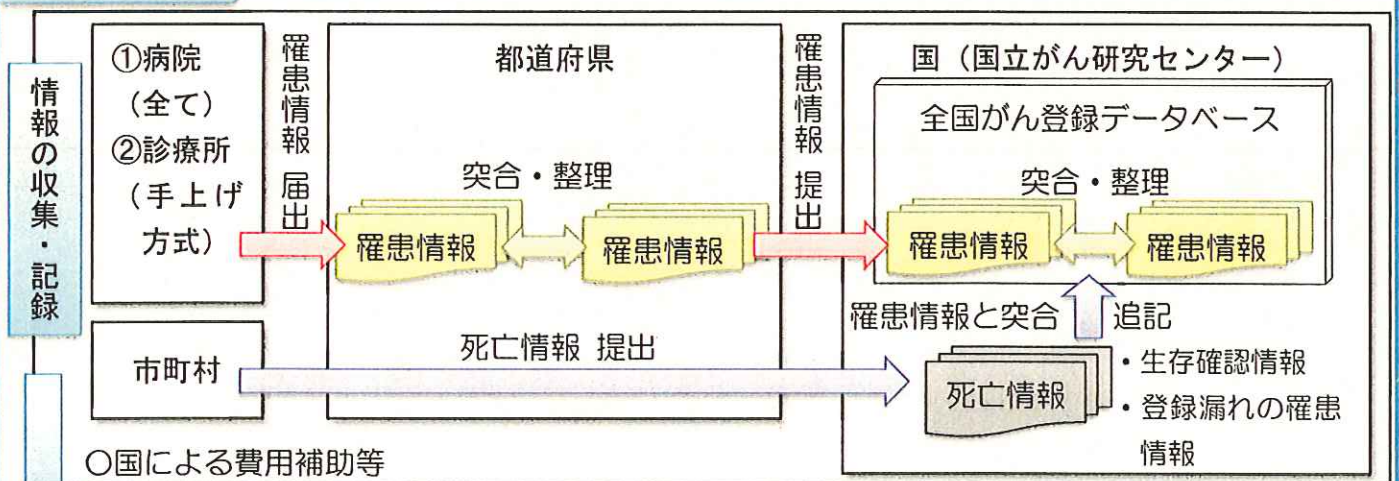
情報の収集・記録

①病院（全て）
②診療所（手上げ方式）

罹患情報 届出

都道府県

突合・整理

罹患情報

罹患情報

罹患情報 提出

国（国立がん研究センター）

全国がん登録データベース

突合・整理

罹患情報

罹患情報

罹患情報と突合

追記

市町村

死亡情報 提出

死亡情報

・生存確認情報
・登録漏れの罹患情報

○国による費用補助等